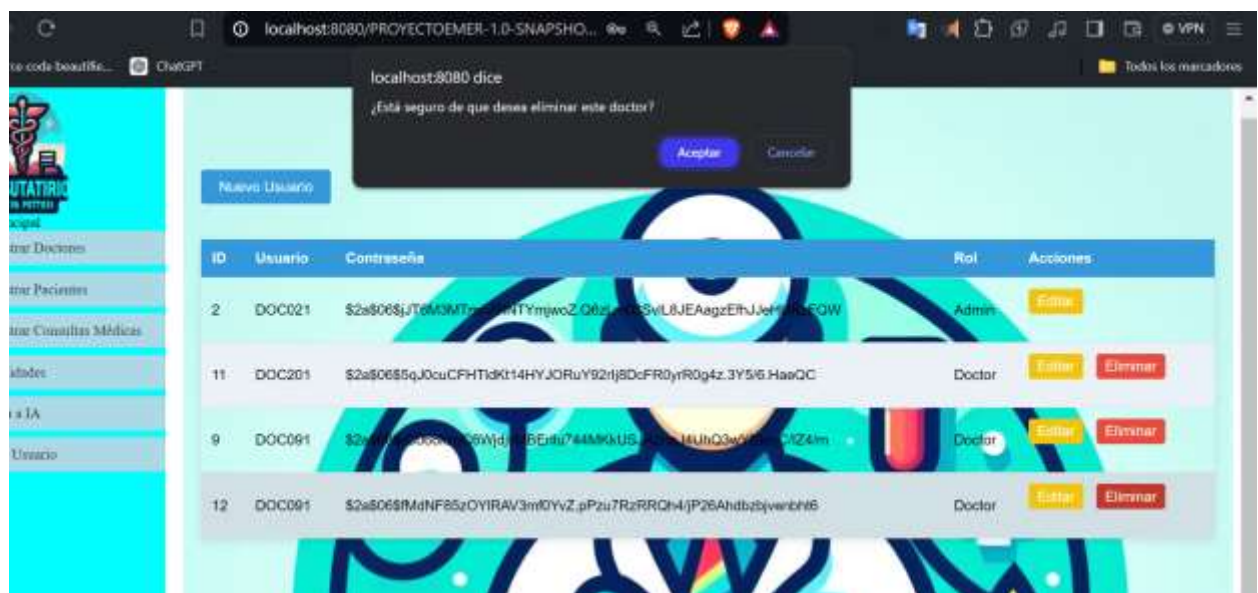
localhost:8080/PROYECTOEMER-1.0-SNAPSHO...

VPN

ChatGPT

Todos los marcadores

localhost:8080 dice

¿Está seguro de que desea eliminar este doctor?

Aceptar

Cancelar

UTATIRIO

trar Doctores

trar Pacientes

trar Consultas Médicas

idades

a IA

Usuario

Nuevo Usuario

| ID | Usuario | Contraseña | Rol | Acciones |
|---|---|---|---|---|
| 2 | DOC021 | \$2a\$06\$jJT6M3MTm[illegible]NTYmjwoZ.Q6zL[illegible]SvL8JEAagzEfhJJeH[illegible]FOW | Admin | Editar |
| 11 | DOC201 | \$2a\$06\$5qJ0cuCFHTldKt14HYJORuY92rlj8DcFR0yrR0g4z.3Y5/6.HaeQC | Doctor | Editar Eliminar |
| 9 | DOC091 | \$2a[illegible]6Wjd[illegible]BEnfu7'44MKkUS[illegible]t4UhQ3w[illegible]C/Z4/m | Doctor | Editar Eliminar |
| 12 | DOC091 | \$2a\$06\$fMdNF85zOYIRAV3mf0YvZ.pPzu7RzRRQh4/jP26Ahdbzbjwenbhf6 | Doctor | Editar Eliminar |